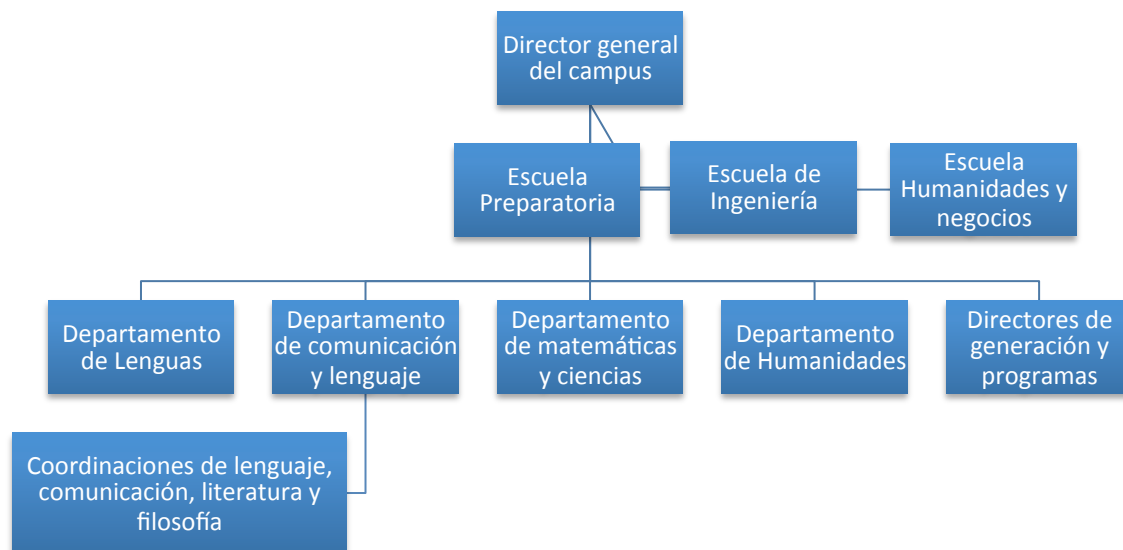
Director general del campus

Escuela Preparatoria

Escuela de Ingeniería

Escuela Humanidades y negocios

Departamento de Lenguas

Departamento de comunicación y lenguaje

Departamento de matemáticas y ciencias

Departamento de Humanidades

Directores de generación y programas

Coordinaciones de lenguaje, comunicación, literatura y filosofía